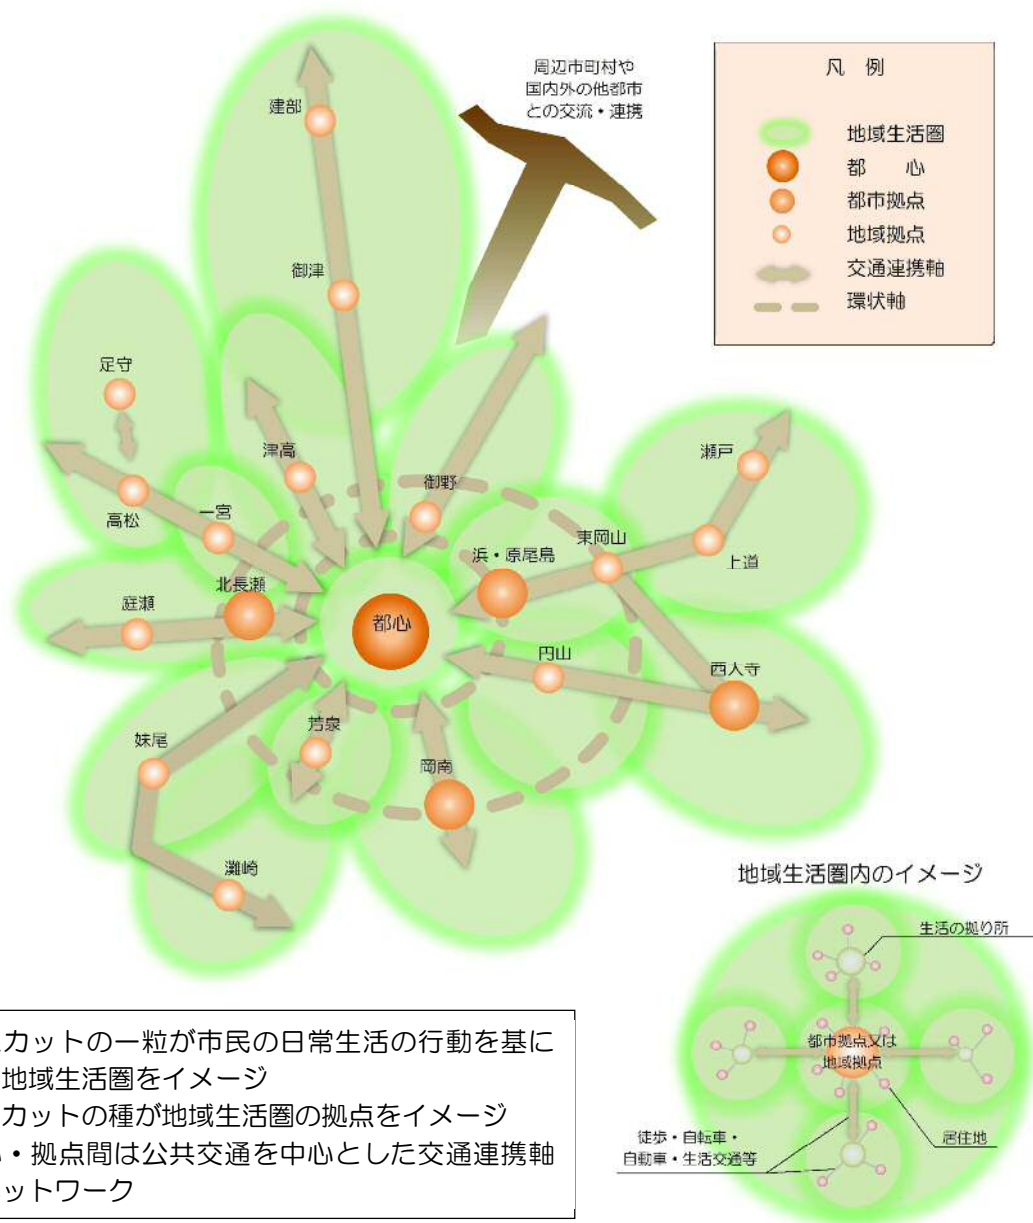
周辺市町村や
国内外の他都市
との交流・連携

凡 例

地域生活圏
都 心
都市拠点
地域拠点
交通連携軸
環状軸

建部
御津
足守
津高
高松
一宮
御野
瀬戸
東岡山
浜・原尾島
上道
北長瀬
庭瀬
都心
円山
西大寺
妹尾
芳泉
岡南
灘崎

地域生活圏内のイメージ

生活の拠り所
都市拠点又は
地域拠点
徒歩・自転車・
自動車・生活交通等
居住地

カットの一粒が市民の日常生活の行動を基に
地域生活圏をイメージ
カットの種が地域生活圏の拠点をイメージ
・拠点間は公共交通を中心とした交通連携軸
ットワーク